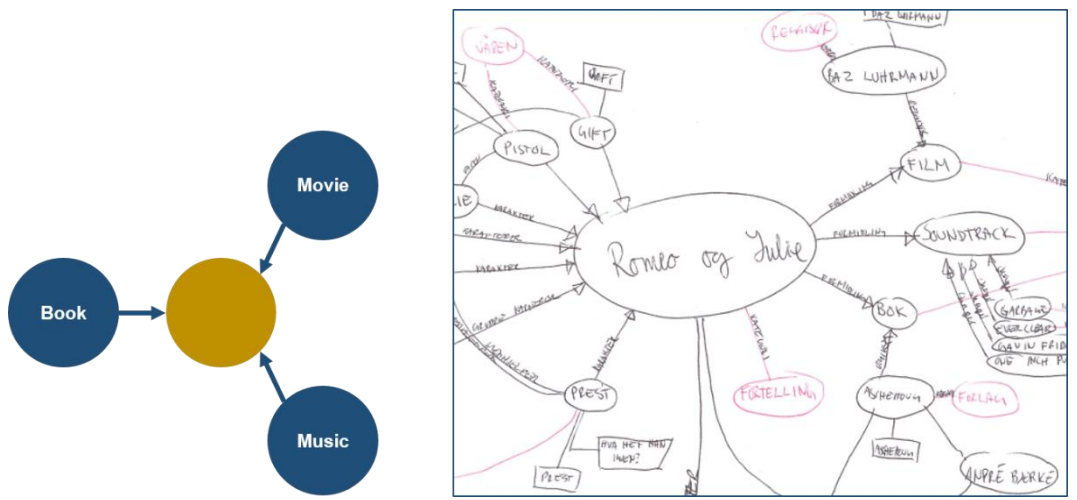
Movie

Book

Music

VÅPEN

GIFT

GIFT

PISTOL

KARAKTER

KARAKTER

KARAKTER

PREST

HVA HET HAN EGENTLIG?

PREST

Romeo og Julie

FORTELLING

KATEGORI

BAZ LUHRMANN

BAZ LUHRMANN

REGISSØR

FILM

FORMIDLING

SOUNDTRACK

FORMIDLING

BOK

FORMIDLING

ASCHEHOUG

FORLAG

ASCHEHOUG

ANDRÉ BJERKE

GARBAGE

EVERCLEAR

GAVIN FRIDAY

OVE ACH P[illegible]